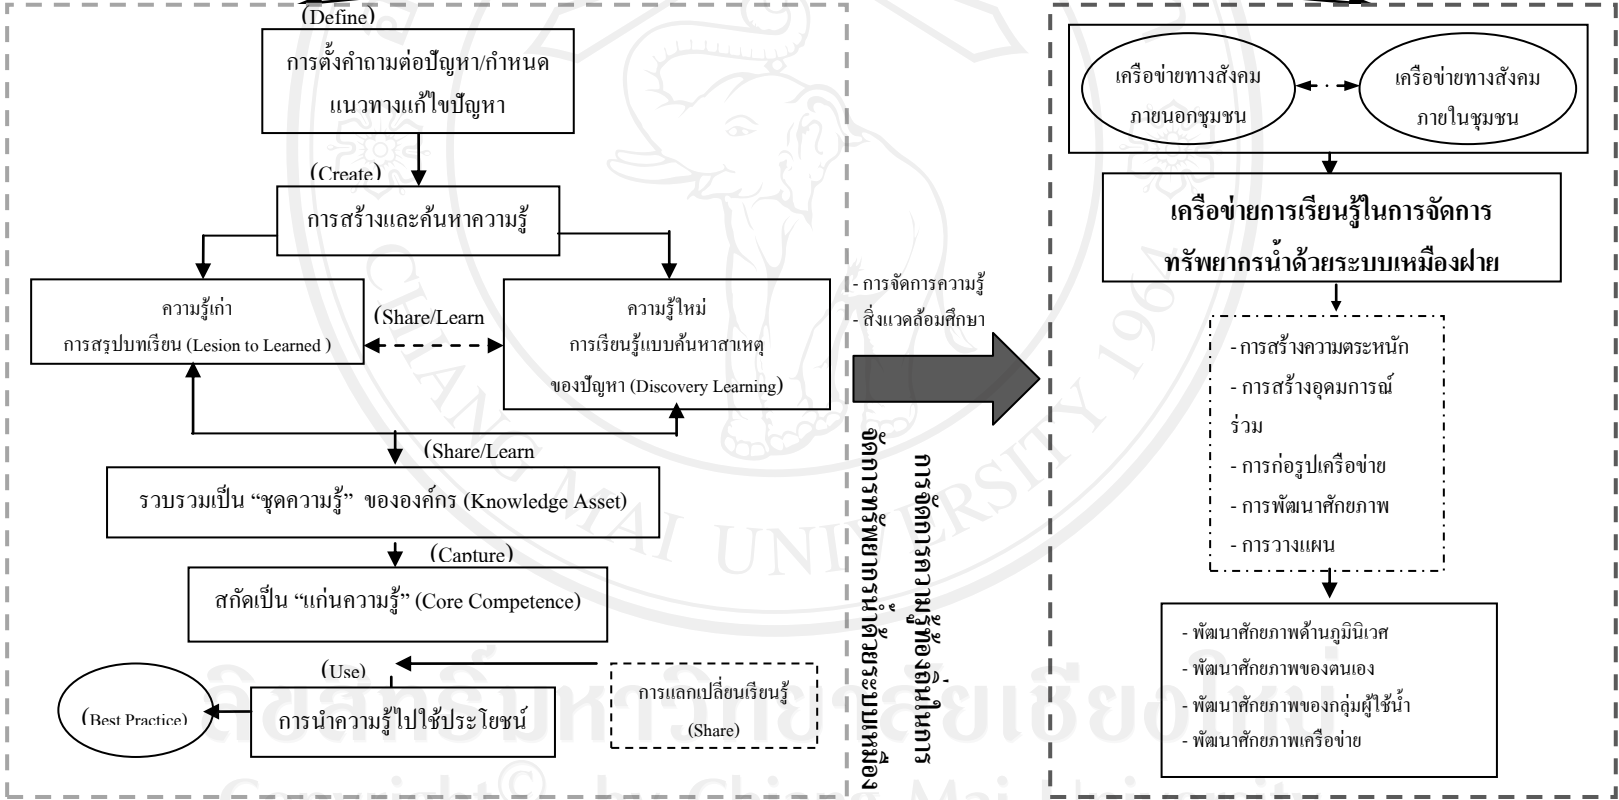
(Define)

การตั้งคำถามต่อปัญหา/กำหนดแนวทางแก้ไขปัญหา

(Create)

การสร้างและค้นหาความรู้

ความรู้เก่า
การสรุปบทเรียน (Lesion to Learned )

(Share/Learn

ความรู้ใหม่
การเรียนรู้แบบค้นหาสาเหตุของปัญหา (Discovery Learning)

(Share/Learn

รวบรวมเป็น "ชุดความรู้" ขององค์กร (Knowledge Asset)

(Capture)

สกัดเป็น "แก่นความรู้" (Core Competence)

(Use)

(Best Practice)

การนำความรู้ไปใช้ประโยชน์

การแลกเปลี่ยนเรียนรู้
(Share)

- การจัดการความรู้
- สิ่งแวดล้อมศึกษา

การจัดการความรู้ของเครือข่ายในการจัดการทรัพยากรน้ำด้วยระบบเหมืองฝาย

เครือข่ายทางสังคมภายนอกชุมชน

เครือข่ายทางสังคมภายในชุมชน

เครือข่ายการเรียนรู้ในการจัดการทรัพยากรน้ำด้วยระบบเหมืองฝาย

- การสร้างความตระหนัก
- การสร้างอุดมการณ์ร่วม
- การก่อรูปเครือข่าย
- การพัฒนาศักยภาพ
- การวางแผน

- พัฒนาศักยภาพด้านภูมินิเวศ
- พัฒนาศักยภาพของตนเอง
- พัฒนาศักยภาพของกลุ่มผู้ใช้น้ำ
- พัฒนาศักยภาพเครือข่าย

ลิขสิทธิ์มหาวิทยาลัยเชียงใหม่
Copyright© by Chiang Mai University